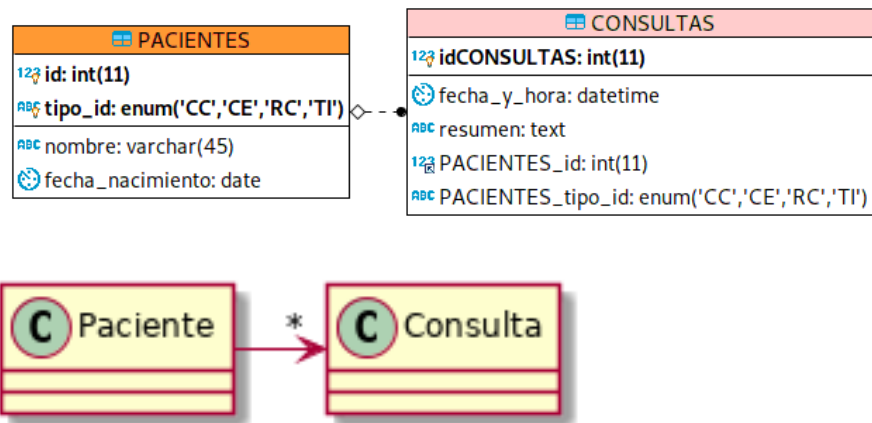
PACIENTES

id: int(11)

tipo_id: enum('CC','CE','RC','TI')

nombre: varchar(45)

fecha_nacimiento: date

CONSULTAS

idCONSULTAS: int(11)

fecha_y_hora: datetime

resumen: text

PACIENTES_id: int(11)

PACIENTES_tipo_id: enum('CC','CE','RC','TI')

C Paciente

*

C Consulta